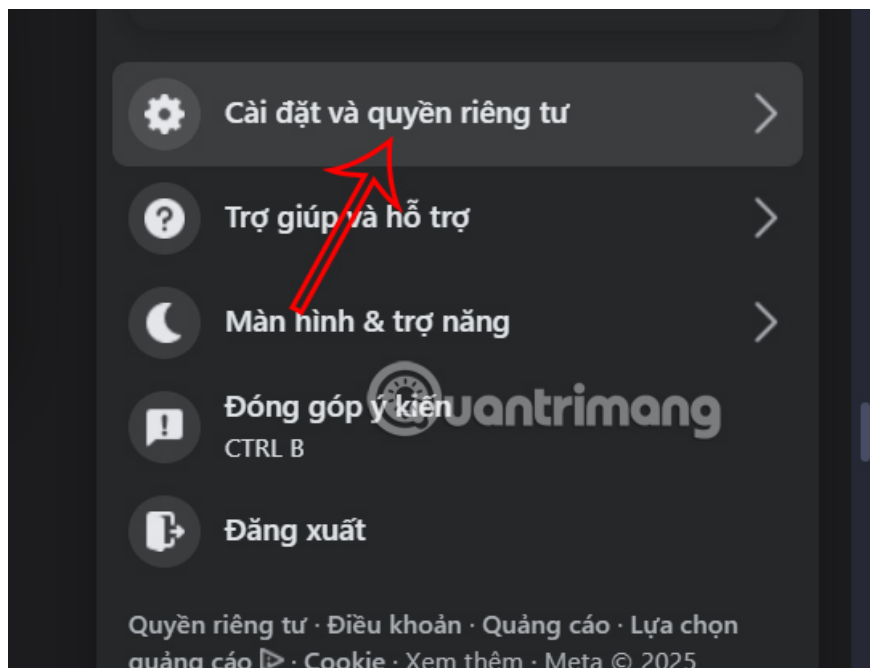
Cài đặt và quyền riêng tư

Trợ giúp và hỗ trợ

Màn hình & trợ năng

Đóng góp ý kiến
CTRL B

Đăng xuất

Quyền riêng tư · Điều khoản · Quảng cáo · Lựa chọn quảng cáo · Cookie · Xem thêm · Meta © 2025

quantrimang